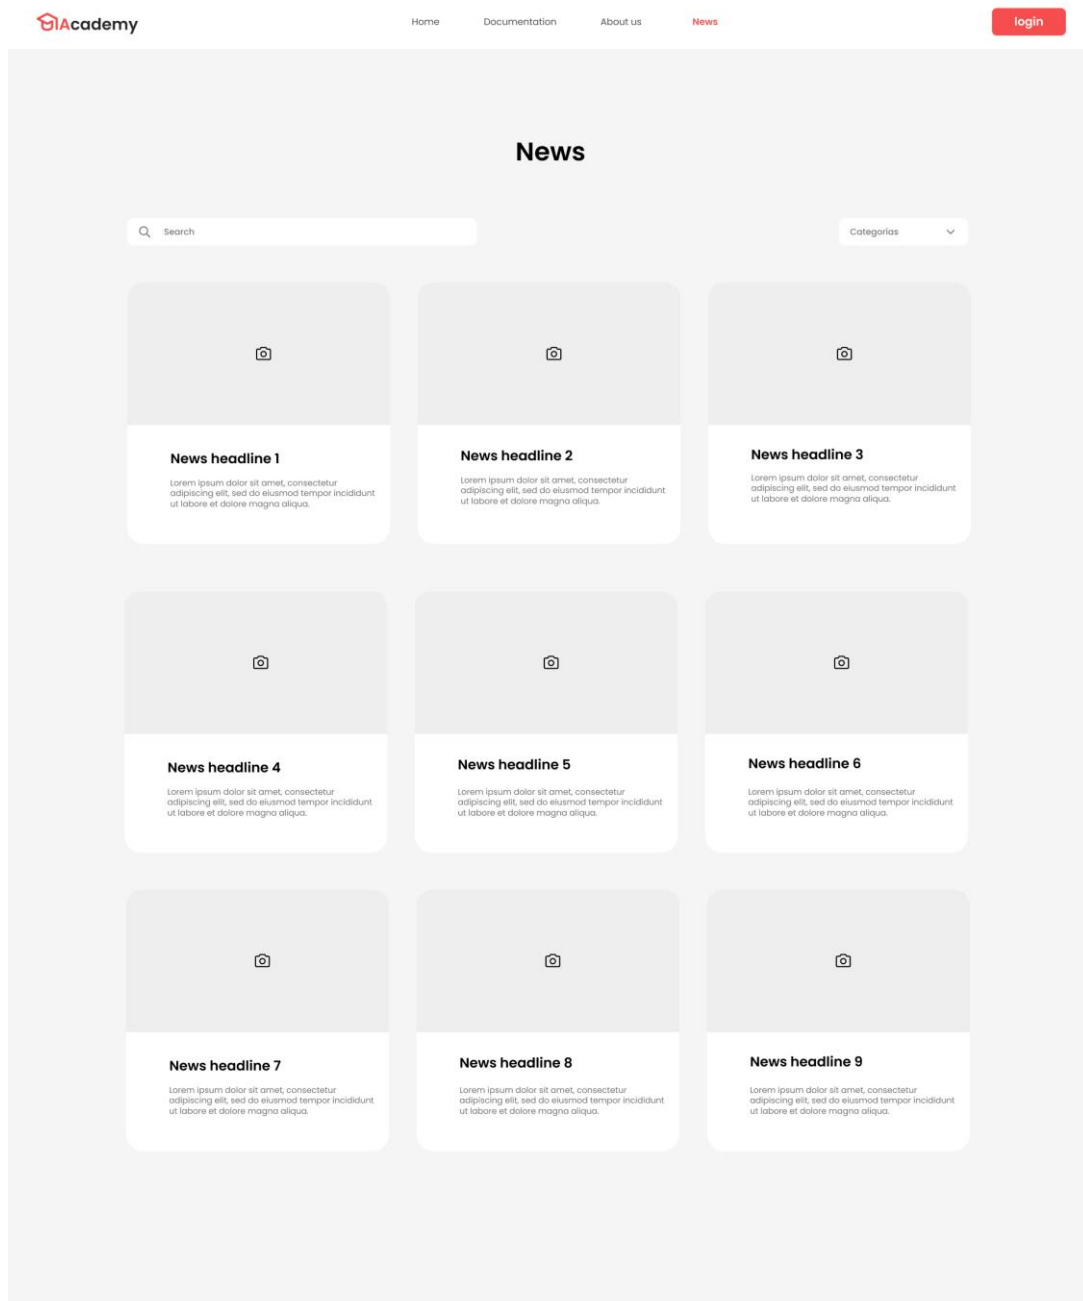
IAcademy

Home Documentation About us News

login

News

Search

Categorias

News headline 1

Lorem ipsum dolor sit amet, consectetur adipiscing elit, sed do eiusmod tempor incididunt ut labore et dolore magna aliqua.

News headline 2

Lorem ipsum dolor sit amet, consectetur adipiscing elit, sed do eiusmod tempor incididunt ut labore et dolore magna aliqua.

News headline 3

Lorem ipsum dolor sit amet, consectetur adipiscing elit, sed do eiusmod tempor incididunt ut labore et dolore magna aliqua.

News headline 4

Lorem ipsum dolor sit amet, consectetur adipiscing elit, sed do eiusmod tempor incididunt ut labore et dolore magna aliqua.

News headline 5

Lorem ipsum dolor sit amet, consectetur adipiscing elit, sed do eiusmod tempor incididunt ut labore et dolore magna aliqua.

News headline 6

Lorem ipsum dolor sit amet, consectetur adipiscing elit, sed do eiusmod tempor incididunt ut labore et dolore magna aliqua.

News headline 7

Lorem ipsum dolor sit amet, consectetur adipiscing elit, sed do eiusmod tempor incididunt ut labore et dolore magna aliqua.

News headline 8

Lorem ipsum dolor sit amet, consectetur adipiscing elit, sed do eiusmod tempor incididunt ut labore et dolore magna aliqua.

News headline 9

Lorem ipsum dolor sit amet, consectetur adipiscing elit, sed do eiusmod tempor incididunt ut labore et dolore magna aliqua.